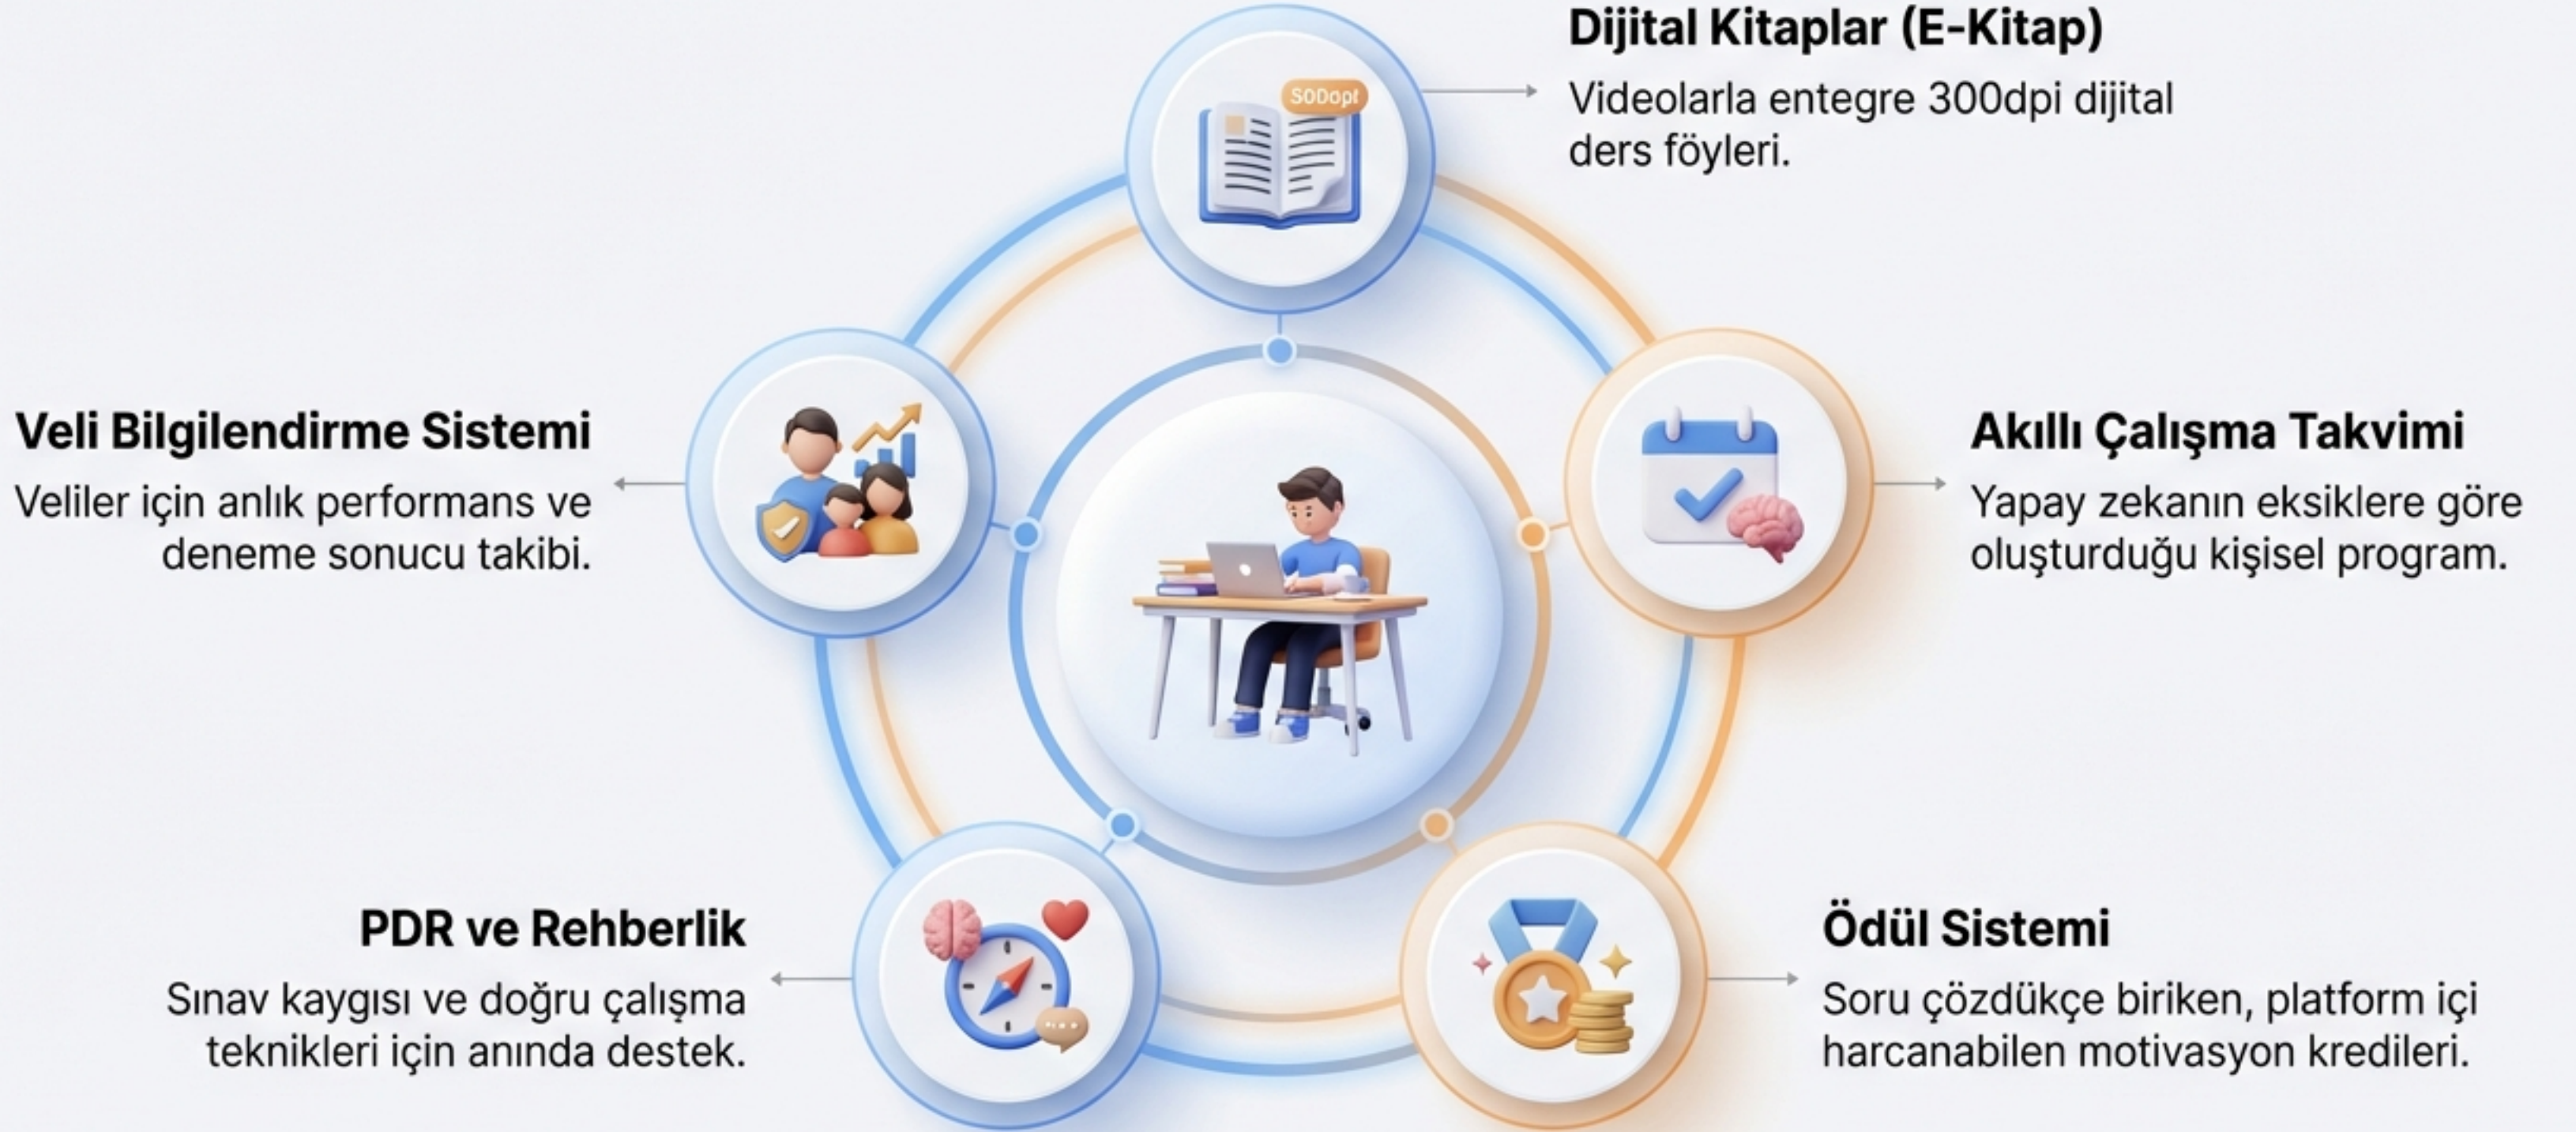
Dijital Kitaplar (E-Kitap)
Videolarla entegre 300dpi dijital ders föyleri.

SODopt

Veli Bilgilendirme Sistemi
Veliler için anlık performans ve deneme sonucu takibi.

Akıllı Çalışma Takvimi
Yapay zekanın eksiklere göre oluşturduğu kişisel program.

PDR ve Rehberlik
Sınav kaygısı ve doğru çalışma teknikleri için anında destek.

Ödül Sistemi
Soru çözdükçe biriken, platform içi harcanabilen motivasyon kredileri.